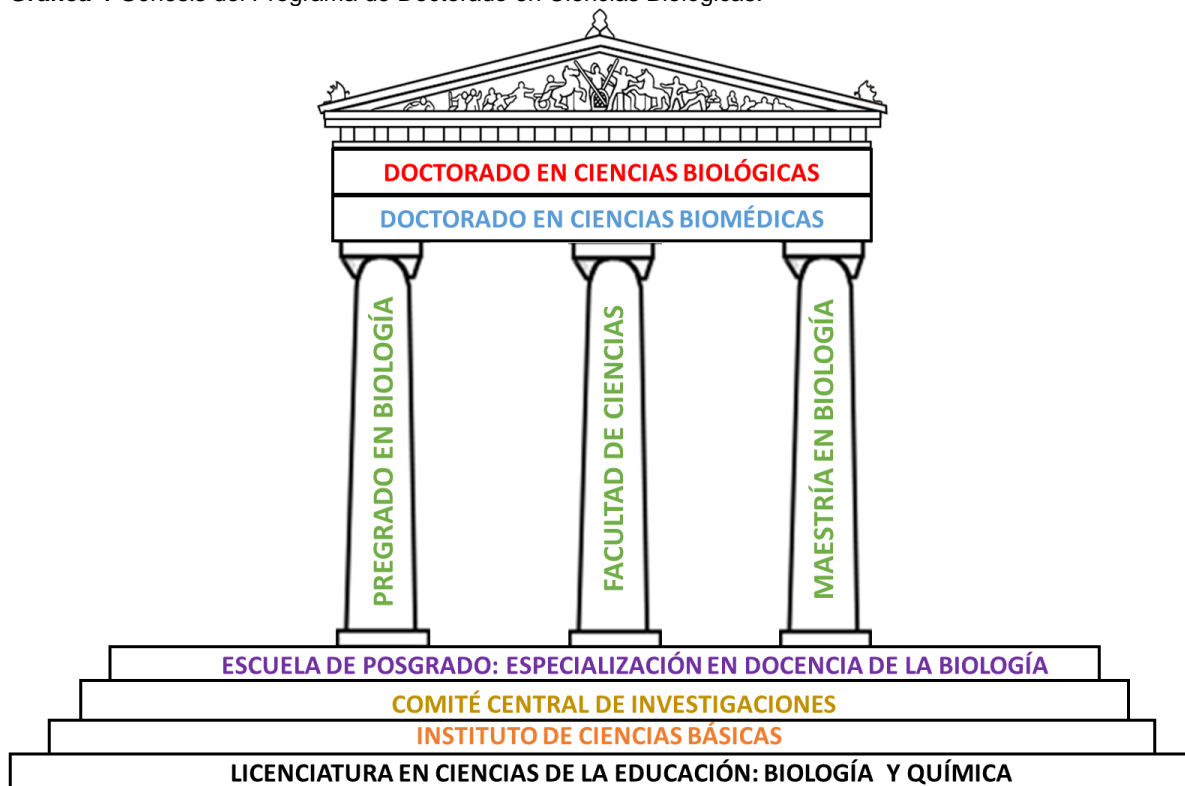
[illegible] Génesis del Programa de Doctorado en Ciencias Biológicas.

DOCTORADO EN CIENCIAS BIOLÓGICAS

DOCTORADO EN CIENCIAS BIOMÉDICAS

PREGRADO EN BIOLOGÍA

FACULTAD DE CIENCIAS

MAESTRÍA EN BIOLOGÍA

ESCUELA DE POSGRADO: ESPECIALIZACIÓN EN DOCENCIA DE LA BIOLOGÍA

COMITÉ CENTRAL DE INVESTIGACIONES

INSTITUTO DE CIENCIAS BÁSICAS

LICENCIATURA EN CIENCIAS DE LA EDUCACIÓN: BIOLOGÍA Y QUÍMICA